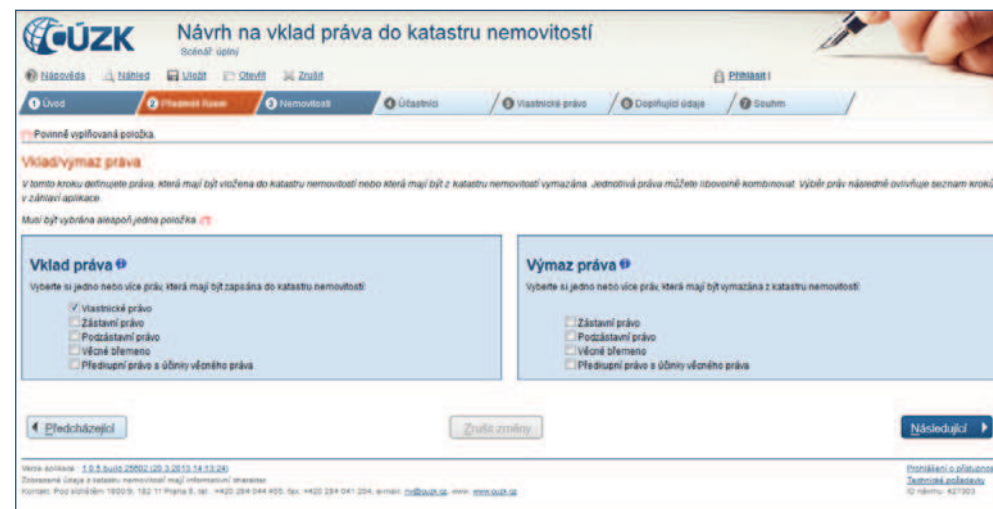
ČÚZK

Návrh na vklad práva do katastru nemovitostí

Scénář: úplný

Nápověda | Náhled | Uložit | Otevřít | Zrušit

Přihlásit |

1 Úvod | 2 Převzetí listin | 3 Nemovitosti | 4 Účastníci | 5 Vlastnické právo | 6 Doplňující údaje | 7 Souhrn

Povinně vyplňovaná položka

Vklad/výmaz práva

V tomto kroku definujete práva, která mají být vložena do katastru nemovitostí nebo která mají být z katastru nemovitostí vymazána. Jednotlivá práva můžete libovolně kombinovat. Výběr práv následně ovlivňuje seznam kroků v záhlaví aplikace.

Musí být vybrána alespoň jedna položka

Vklad práva

Vyberte si jedno nebo více práv, která mají být zapsána do katastru nemovitostí

Vlastnické právo
Zástavní právo
Podzástavní právo
Věcné břemeno
Předkupní právo s účinky věcného práva

Výmaz práva

Vyberte si jedno nebo více práv, která mají být vymazána z katastru nemovitostí

Zástavní právo
Podzástavní právo
Věcné břemeno
Předkupní právo s účinky věcného práva

Předcházející

Zrušit změny

Následující

Verze aplikace: 1.0.5 build 25602 (20.3.2013 14:13:24)
Zobrazené údaje z katastru nemovitostí mají informativní charakter
Kontakt: Pod sídlištěm 1800/9, 182 11 Praha 8, tel.: +420 284 044 455, fax: +420 284 041 204, e-mail: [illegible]@cuzk.cz, www: www.cuzk.cz

Prohlášení o přístupnosti
Technické požadavky
ID návrhu: 427303